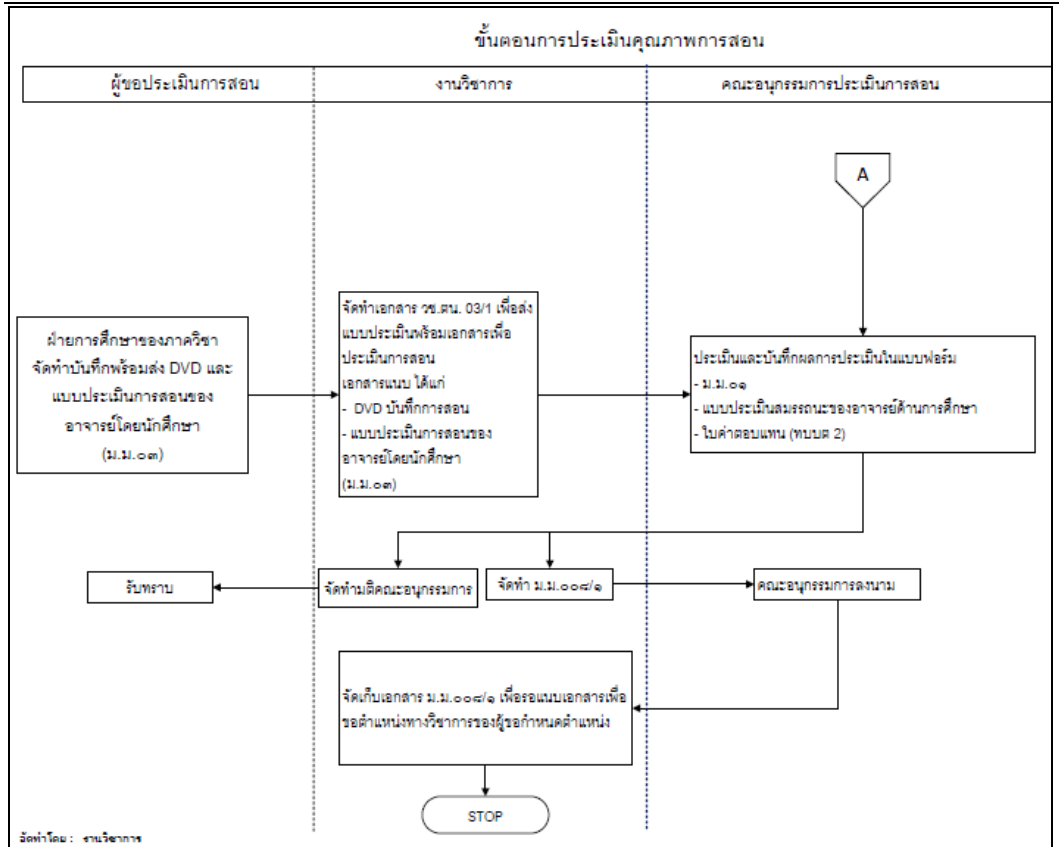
ขั้นตอนการประเมินคุณภาพการสอน

ผู้ขอประเมินการสอน

งานวิชาการ

คณะอนุกรรมการประเมินการสอน

A

ฝ่ายการศึกษาของภาควิชา จัดทำบันทึกพร้อมส่ง DVD และแบบประเมินการสอนของอาจารย์โดยนักศึกษา (ม.ม.๐๓)

จัดทำเอกสาร วช.ตน. 03/1 เพื่อส่งแบบประเมินพร้อมเอกสารเพื่อประเมินการสอน
เอกสารแนบ ได้แก่
- DVD บันทึกการสอน
- แบบประเมินการสอนของอาจารย์โดยนักศึกษา (ม.ม.๐๓)

ประเมินและบันทึกผลการประเมินในแบบฟอร์ม
- ม.ม.๐๑
- แบบประเมินสมรรถนะของอาจารย์ด้านการศึกษา
- ใบค่าตอบแทน (ทบพ 2)

รับทราบ

จัดทำมติคณะอนุกรรมการ

จัดทำ ม.ม.๐๐๘/๑

คณะอนุกรรมการลงนาม

จัดเก็บเอกสาร ม.ม.๐๐๘/๑ เพื่อรอแนบเอกสารเพื่อขอตำแหน่งทางวิชาการของผู้ขอกำหนดตำแหน่ง

STOP

จัดทำโดย : งานวิชาการ